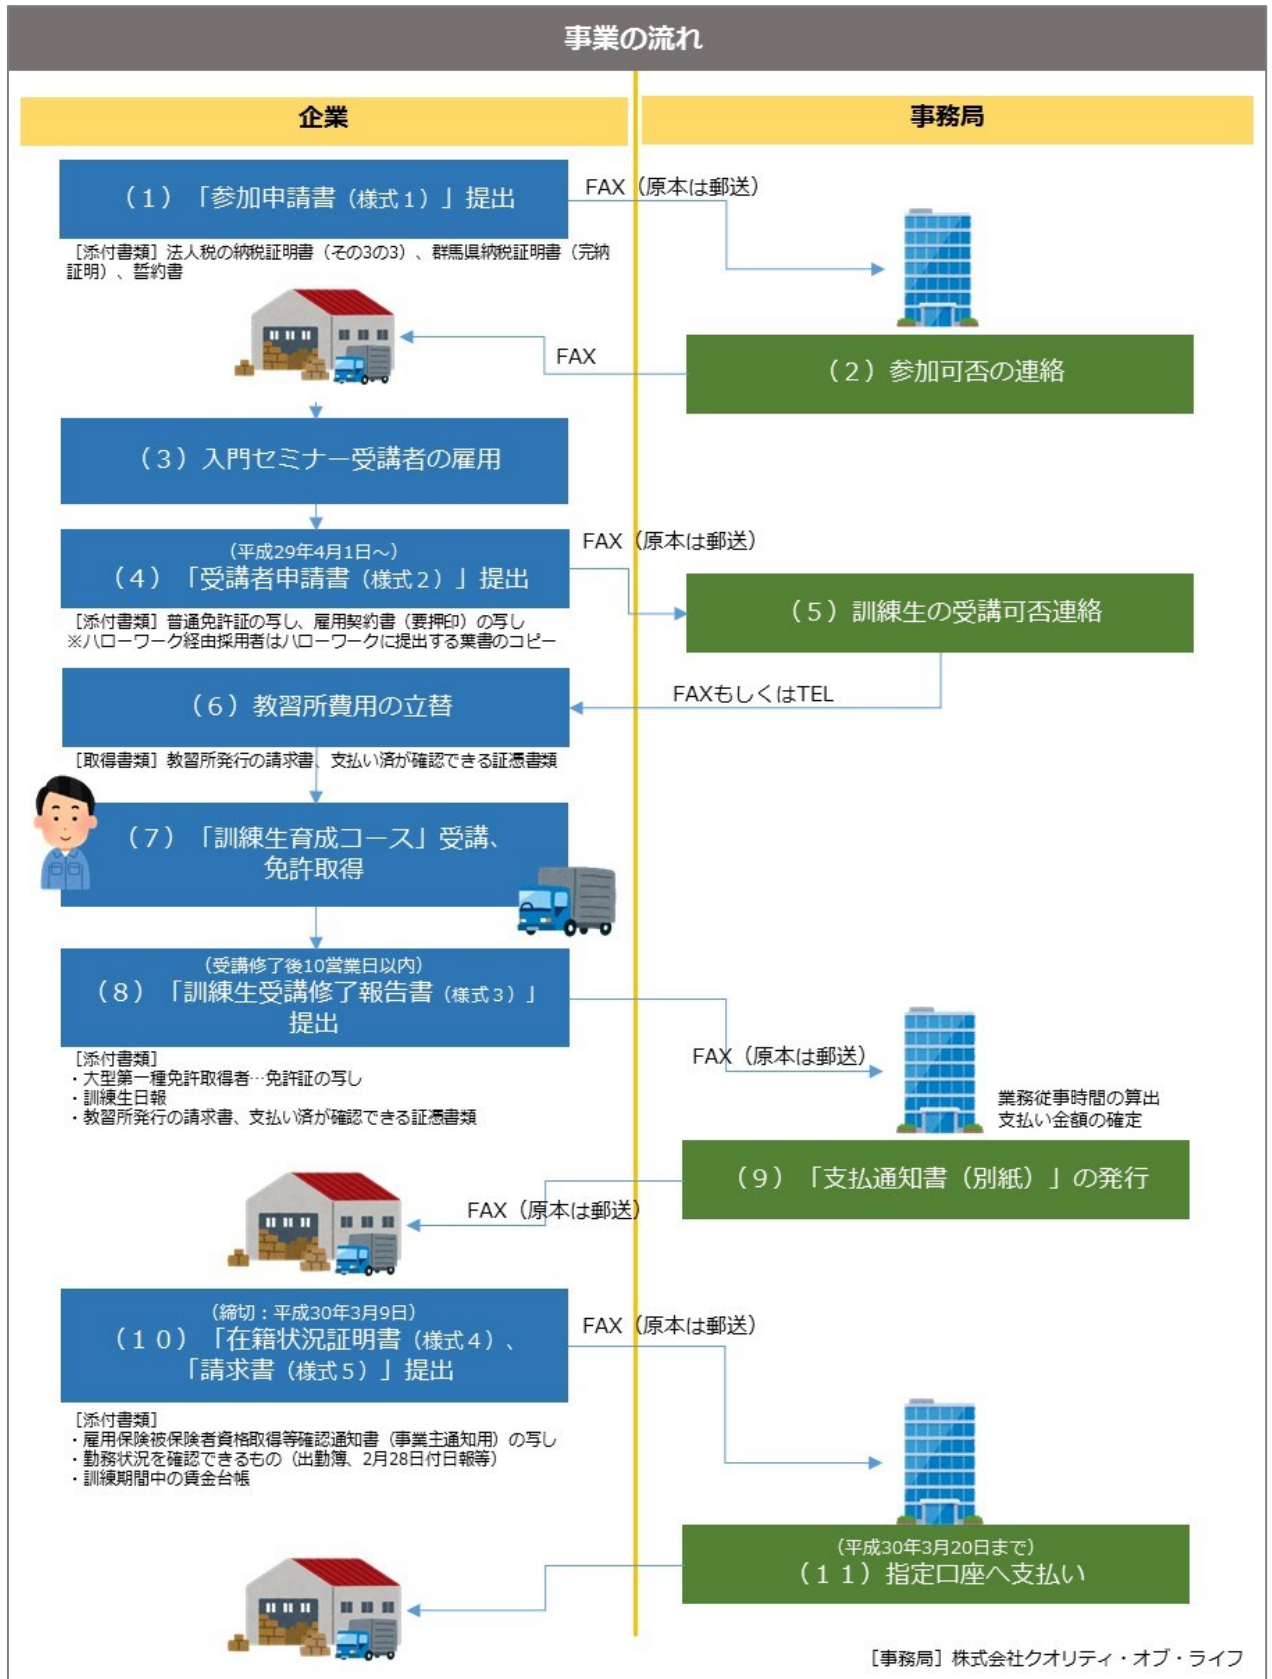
事業の流れ

企業

事務局

（1）「参加申請書（様式1）」提出

FAX（原本は郵送）

［添付書類］法人税の納税証明書（その3の3）、群馬県納税証明書（完納証明）、誓約書

FAX

（2）参加可否の連絡

（3）入門セミナー受講者の雇用

（平成29年4月1日～）
（4）「受講者申請書（様式2）」提出

FAX（原本は郵送）

（5）訓練生の受講可否連絡

［添付書類］普通免許証の写し、雇用契約書（要押印）の写し
※ハローワーク経由採用者はハローワークに提出する業書のコピー

FAXもしくはTEL

（6）教習所費用の立替

［取得書類］教習所発行の請求書、支払い済が確認できる証憑書類

（7）「訓練生育成コース」受講、免許取得

（受講修了後10営業日以内）
（8）「訓練生受講修了報告書（様式3）」提出

［添付書類］
・大型第一種免許取得者…免許証の写し
・訓練生日報
・教習所発行の請求書、支払い済が確認できる証憑書類

FAX（原本は郵送）

業務従事時間の算出
支払い金額の確定

（9）「支払通知書（別紙）」の発行

FAX（原本は郵送）

（締切：平成30年3月9日）
（10）「在籍状況証明書（様式4）、「請求書（様式5）」提出

FAX（原本は郵送）

［添付書類］
・雇用保険被保険者資格取得等確認通知書（事業主通知用）の写し
・勤務状況を確認できるもの（出勤簿、2月28日付日報等）
・訓練期間中の賃金台帳

（平成30年3月20日まで）
（11）指定口座へ支払い

［事務局］株式会社クオリティ・オブ・ライフ